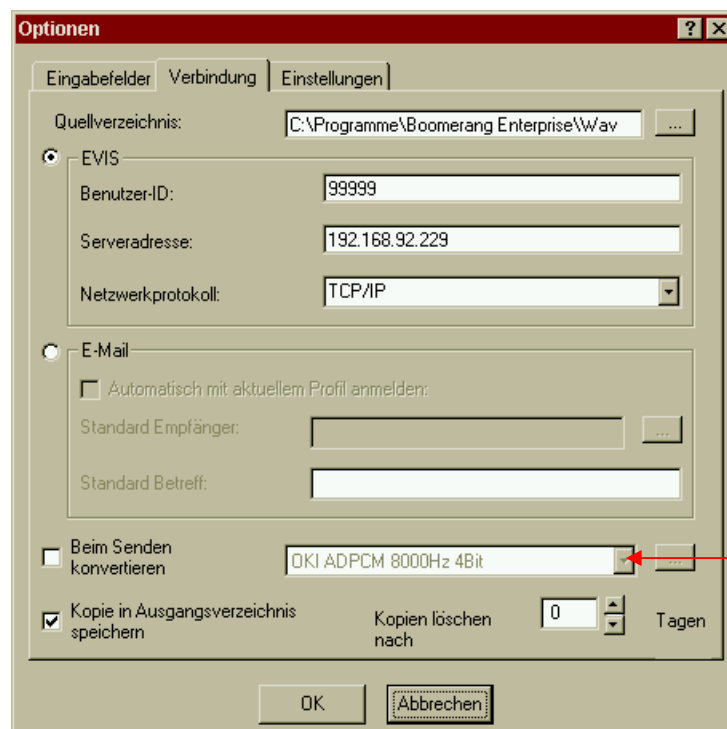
Optionen

? X

Eingabefelder | Verbindung | Einstellungen

Quellverzeichnis: C:\Programme\Boomerang Enterprise\Wav ...

EVIS

Benutzer-ID: 99999

Serveradresse: 192.168.92.229

Netzwerkprotokoll: TCP/IP

E-Mail

Automatisch mit aktuellem Profil anmelden:

Standard Empfänger: ...

Standard Betreff:

Beim Senden konvertieren OKI ADPCM 8000Hz 4Bit ...

Kopie in Ausgangsverzeichnis speichern

Kopien löschen nach 0 Tagen

OK

Abbrechen